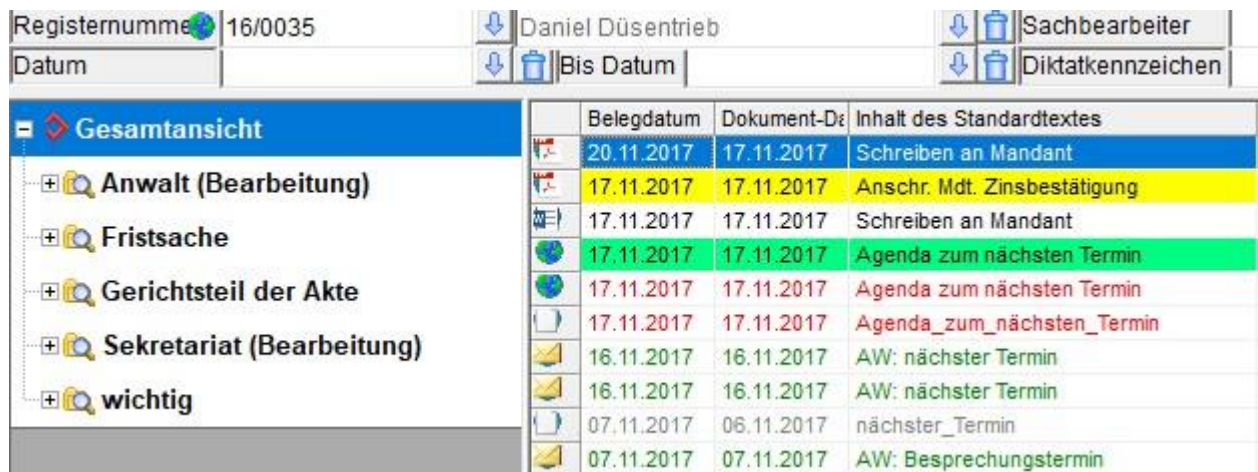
Registernumme 16/0035
Daniel Düsentrieb
Sachbearbeiter
Datum
Bis Datum
Diktatkennzeichen

Gesamtansicht
Anwalt (Bearbeitung)
Fristsache
Gerichtsteil der Akte
Sekretariat (Bearbeitung)
wichtig

| Belegdatum | Dokument-Da | Inhalt des Standardtextes |
|---|---|---|
| 20.11.2017 | 17.11.2017 | Schreiben an Mandant |
| 17.11.2017 | 17.11.2017 | Anschr. Mdt. Zinsbestätigung |
| 17.11.2017 | 17.11.2017 | Schreiben an Mandant |
| 17.11.2017 | 17.11.2017 | Agenda zum nächsten Termin |
| 17.11.2017 | 17.11.2017 | Agenda zum nächsten Termin |
| 17.11.2017 | 17.11.2017 | Agenda_zum_nächsten_Termin |
| 16.11.2017 | 16.11.2017 | AW: nächster Termin |
| 16.11.2017 | 16.11.2017 | AW: nächster Termin |
| 07.11.2017 | 06.11.2017 | nächster_Termin |
| 07.11.2017 | 07.11.2017 | AW: Besprechungstermin |